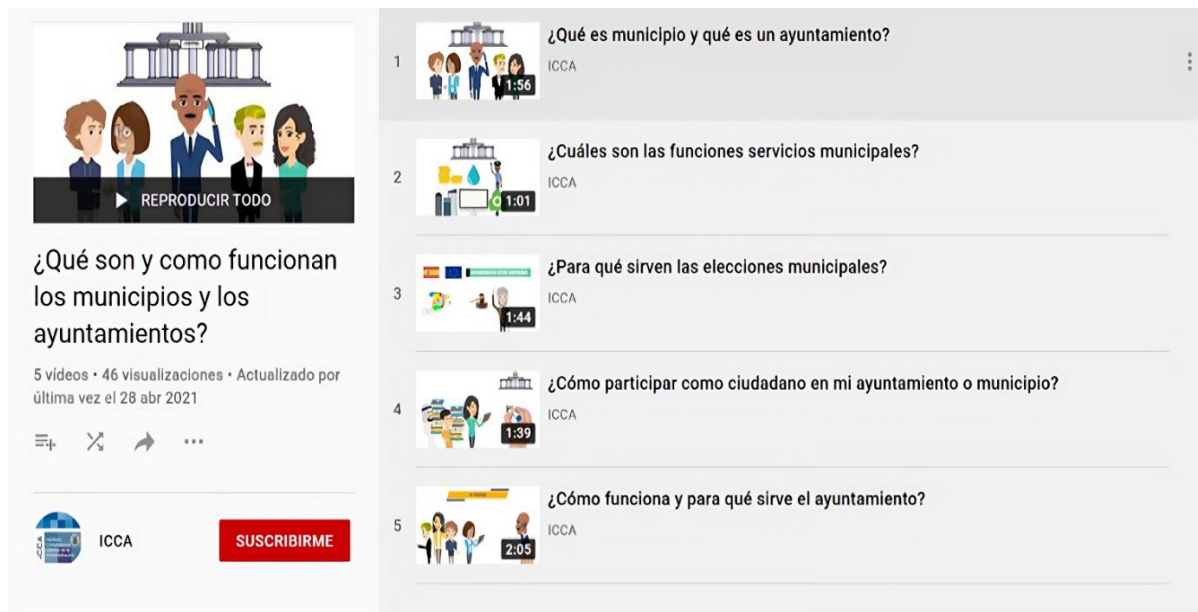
REPRODUCIR TODO

¿Qué son y como funcionan los municipios y los ayuntamientos?

5 vídeos • 46 visualizaciones • Actualizado por última vez el 28 abr 2021

ICCA

SUSCRIBIRME

1
1:56
¿Qué es municipio y qué es un ayuntamiento?
ICCA

2
1:01
¿Cuáles son las funciones servicios municipales?
ICCA

3
1:44
¿Para qué sirven las elecciones municipales?
ICCA

4
1:39
¿Cómo participar como ciudadano en mi ayuntamiento o municipio?
ICCA

5
2:05
¿Cómo funciona y para qué sirve el ayuntamiento?
ICCA